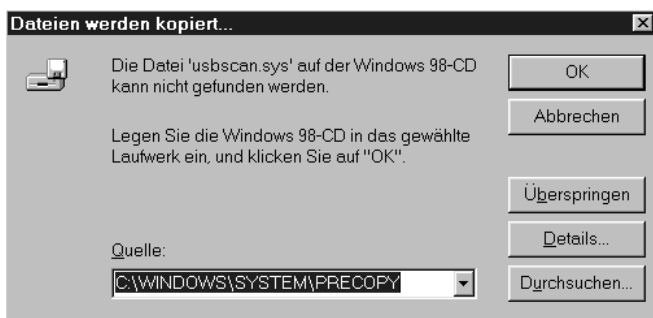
Dateien werden kopiert...

Die Datei 'usbscan.sys' auf der Windows 98-CD kann nicht gefunden werden.

Legen Sie die Windows 98-CD in das gewählte Laufwerk ein, und klicken Sie auf "OK".

Quelle:

C:\WINDOWS\SYSTEM\PRECOPY

OK

Abbrechen

Überspringen

Details...

Durchsuchen...